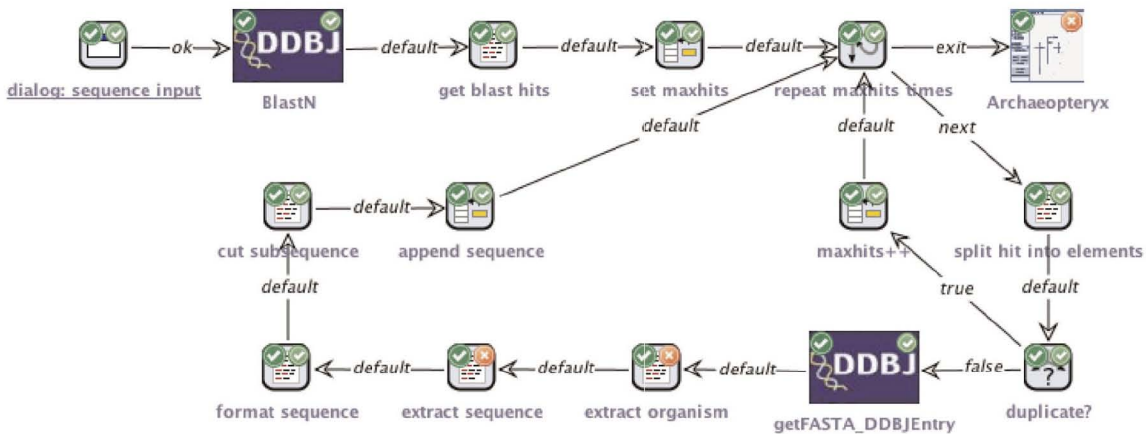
dialog: sequence input

ok

DDBJ

BlastN

default

get blast hits

default

set maxhits

default

repeat maxhits times

exit

Archaeopteryx

default

default

next

cut subsequence

default

append sequence

maxhits++

split hit into elements

default

true

default

format sequence

default

extract sequence

default

extract organism

default

DDBJ

getFASTA_DDBJEntry

false

duplicate?